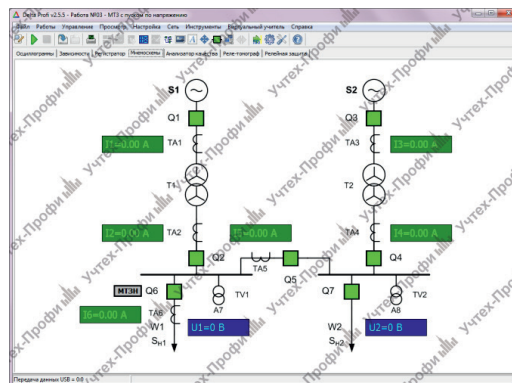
Delta Profi v2.5.5 - Работа №03 - МТЗ с пуском по напряжению
Файл Работы Управление Просмотр Настройка Сеть Инструменты Виртуальный учитель Справка
Осциллограммы Звенности Регистратор Мнемосхемы Анализатор качества Реле-токограф Релейная защита
S1
Q1
TA1
I1=0.00 A
T1
I2=0.00 A
TA2
Q2
I5=0.00 A
TA5
МТЗН
Q6
TA6
I6=0.00 A
W1
$S_{н1}$
A7
TV1
U1=0 B
S2
Q3
TA3
I3=0.00 A
T2
TA4
I4=0.00 A
Q4
Q5
Q7
A8
TV2
W2
$S_{н2}$
U2=0 B
Учтех-Профи
Передача данных USB = 0.8